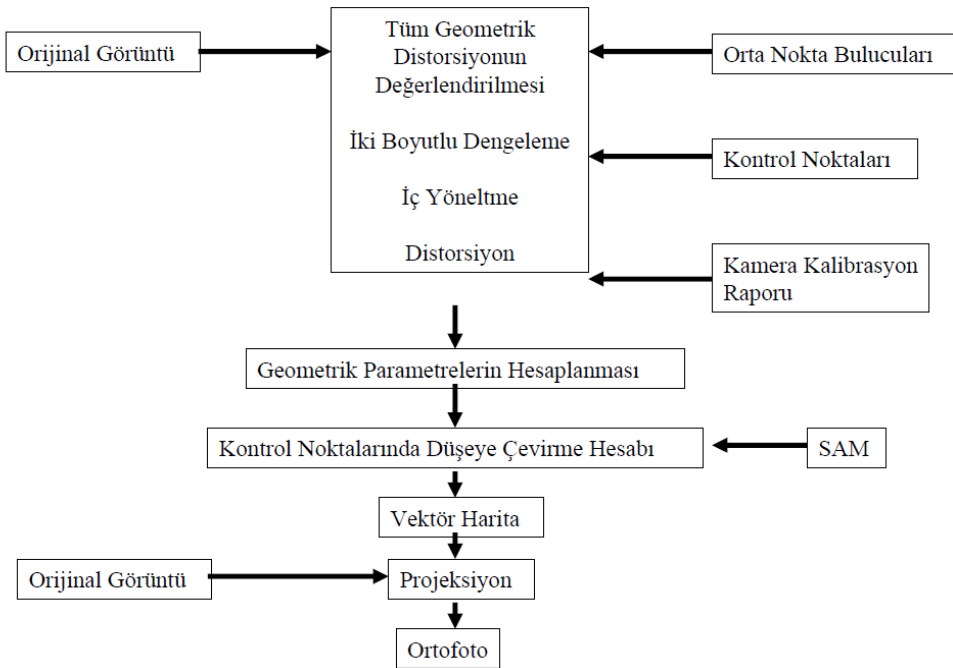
Orijinal Görüntü

Tüm Geometrik Distorsiyonun Değerlendirilmesi

İki Boyutlu Dengeleme

İç Yöneltme

Distorsiyon

Orta Nokta Bulucuları

Kontrol Noktaları

Kamera Kalibrasyon Raporu

Geometrik Parametrelerin Hesaplanması

Kontrol Noktalarında Düşeye Çevirme Hesabı

SAM

Vektör Harita

Orijinal Görüntü

Projeksiyon

Ortofoto